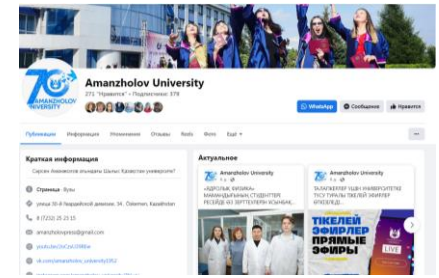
70 AMANZHOLOV UNIVERSITY

Amanzholov University

271 "Нравится" • Подписчики: 379

WhatsApp

Сообщение

Нравится

Публикации Информация Упоминания Отзывы Reels Фото Ещё

Краткая информация

Сарсен Аманжолов атындағы Шығыс Қазақстан университеті

Страница · Вузы

улица 30-й Гвардейской дивизии, 34, Oskemen, Kazakhstan

8 (7232) 25 23 15

amanzholovpress@gmail.com

youtube.com/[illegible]

vk.com/amanzholov_university1952

Актуальное

Amanzholov University

«АДРОЛЫҚ ФИЗИКА» МАМАНДЫҒЫНЫҢ СТУДЕНТТЕРІ РЕСЕЙДЕ ӨЗ ЗЕРТТЕУЛЕРІН ҰСЫНҒАН...

Amanzholov University

ТАЛАПКЕРЛЕР ҮШІН УНИВЕРСИТЕТКЕ ТҮСУ ТУРАЛЫ ТІКЕЛЕЙ ЭФИРДЕ...

ТІКЕЛЕЙ ЭФИРЛЕР ПРЯМЫЕ ЭФИРЫ

LIVE